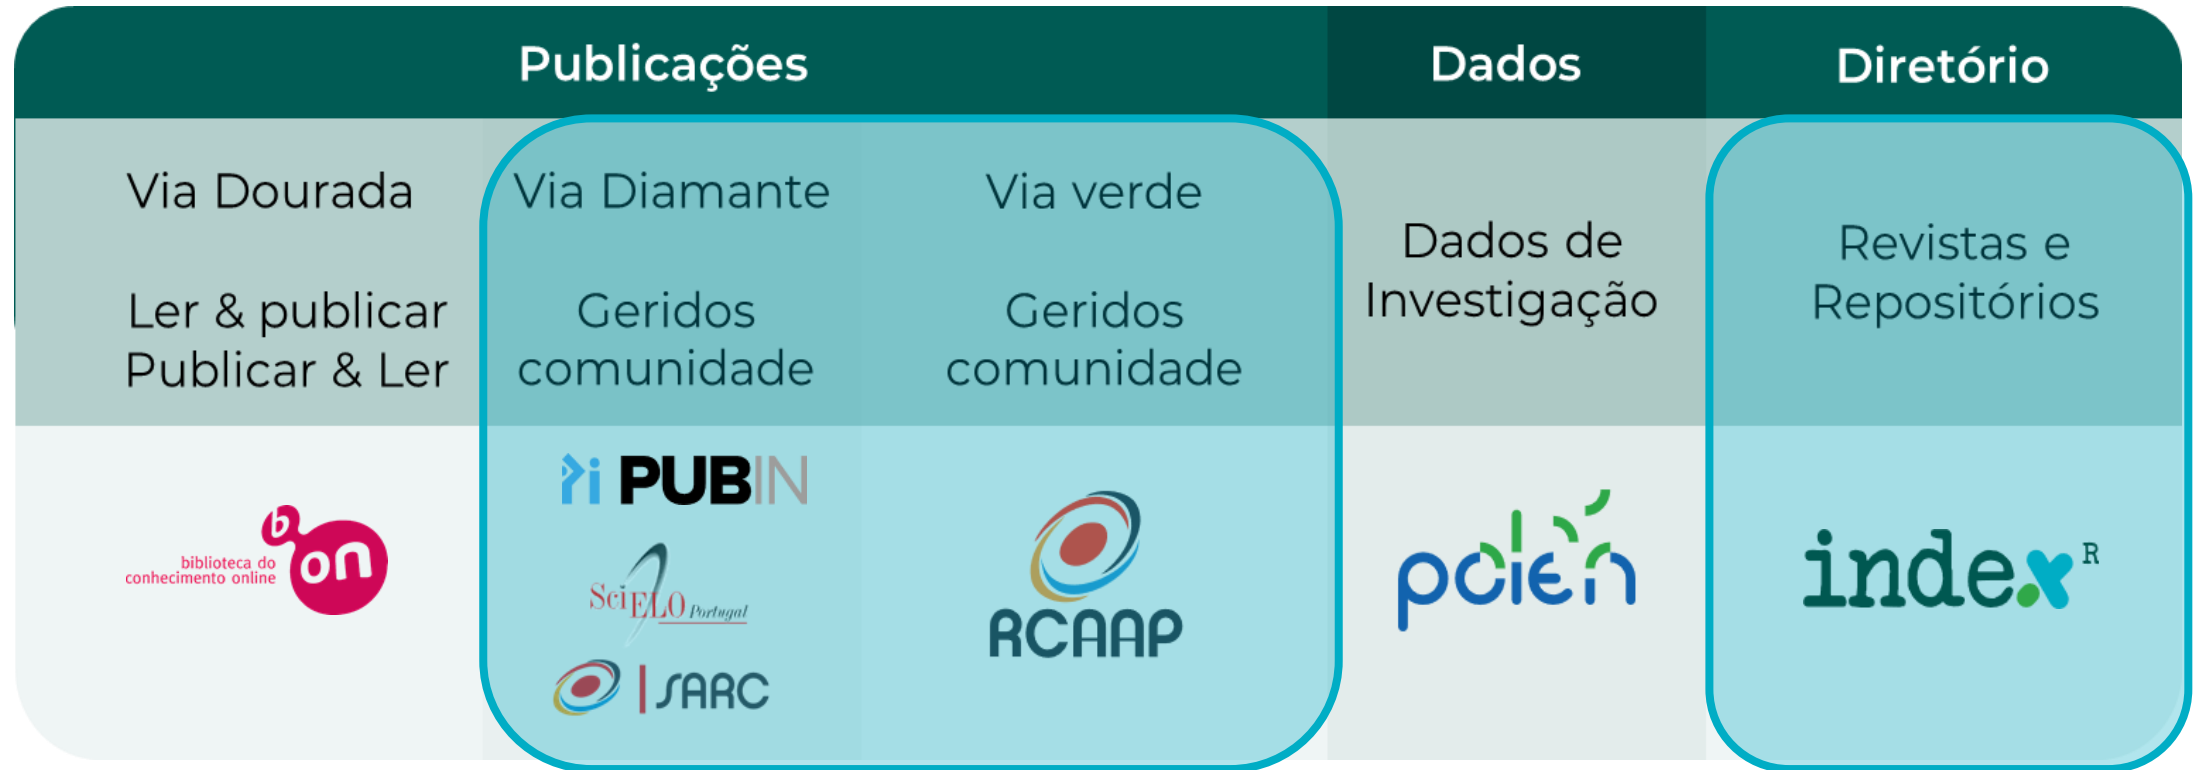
| Publicações | | | Dados | Diretório |
|---|---|---|---|---|
| Via Dourada<br>Ler & publicar<br>Publicar & Ler | Via Diamante<br>Geridos comunidade | Via verde<br>Geridos comunidade | Dados de Investigação | Revistas e Repositórios |
| biblioteca do conhecimento online b on | PUBIN<br>SciELO Portugal<br>SARC | RCAAP | polen | index R |